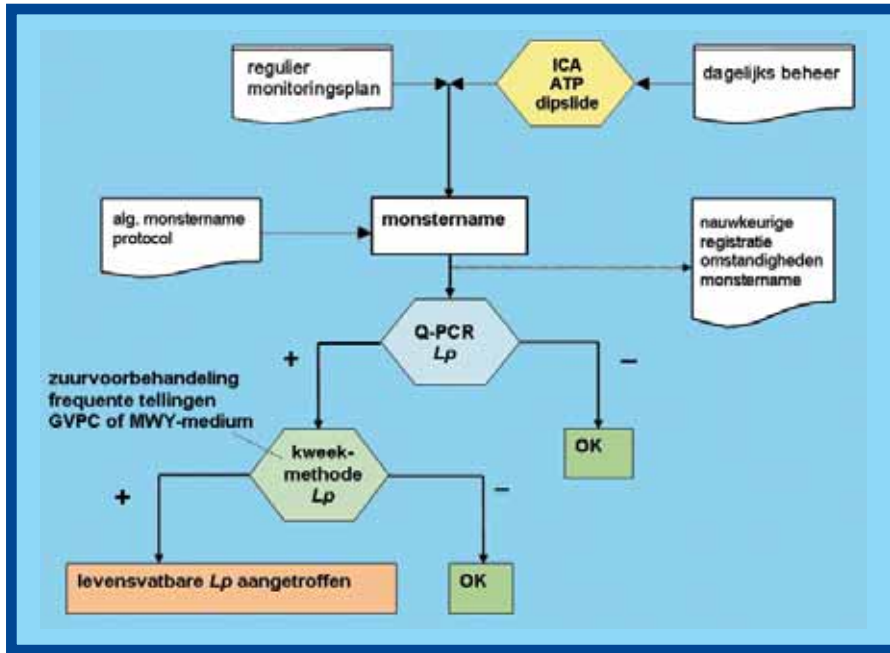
regulier monitoringsplan

ICA
ATP
dipslide

dagelijks beheer

alg. monstername protocol

monstername

nauwkeurige registratie omstandigheden monstername

Q-PCR
*Lp*

+

–

zuurvoorbehandeling
frequente tellingen
GVPC of MWY-medium

kweek-
methode
*Lp*

OK

+

–

levensvatbare *Lp* aangetroffen

OK